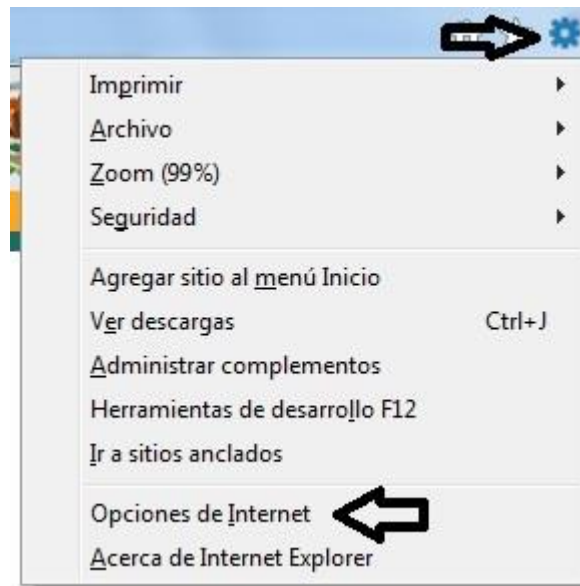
Imprimir
Archivo
Zoom (99%)
Seguridad

Agregar sitio al menú Inicio
Ver descargas Ctrl+J
Administrar complementos
Herramientas de desarrollo F12
Ir a sitios anclados

Opciones de Internet
Acerca de Internet Explorer